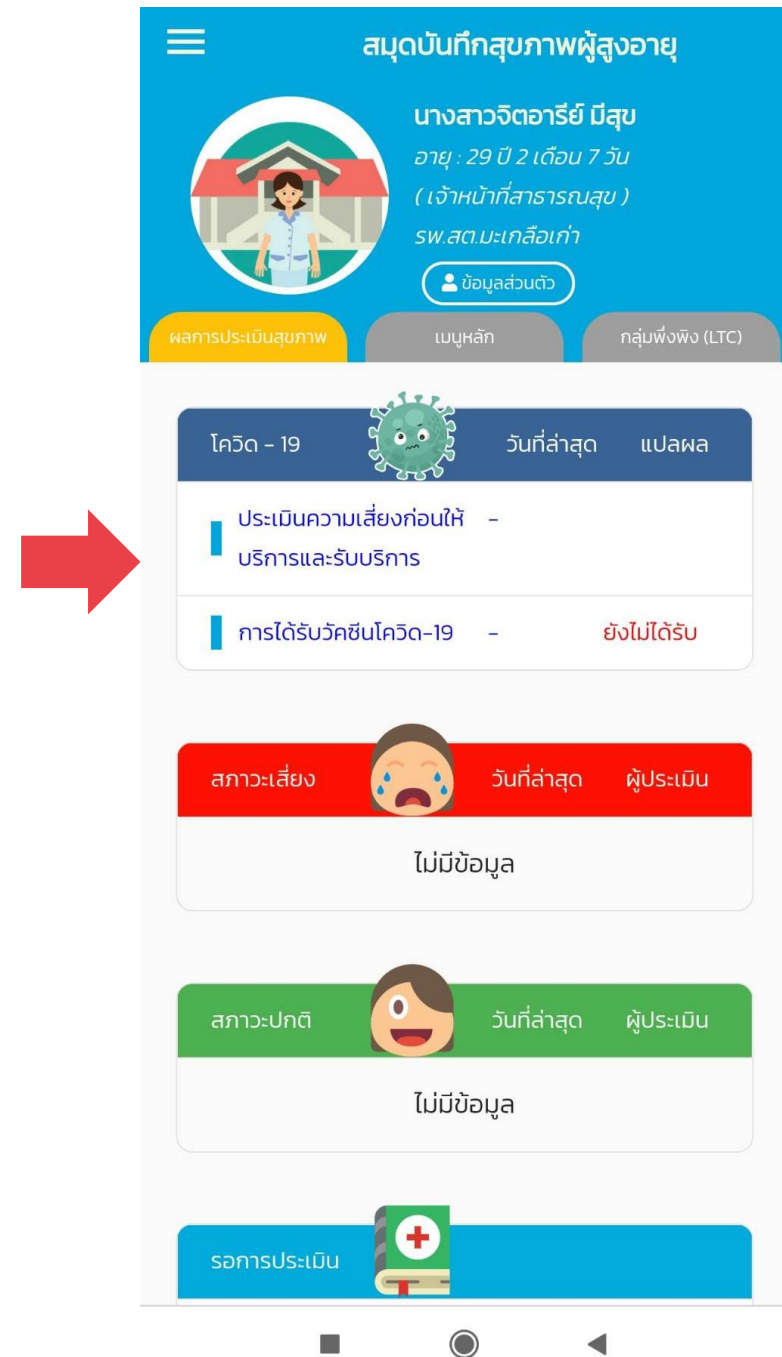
สมุดบันทึกสุขภาพผู้สูงอายุ

นางสาวจิตอารีย์ มีสุข
อายุ : 29 ปี 2 เดือน 7 วัน
( เจ้าหน้าที่สาธารณสุข )
รพ.สต.มะเกลือเก่า
ข้อมูลส่วนตัว

ผลการประเมินสุขภาพ
เมนูหลัก
กลุ่มพึ่งพิง (LTC)

| โควิด - 19 | วันที่ล่าสุด | แปลผล |
|---|---|---|
| ประเมินความเสี่ยงก่อนให้บริการและรับบริการ | - | |
| การได้รับวัคซีนโควิด-19 | - | ยังไม่ได้รับ |

| สภาวะเสี่ยง | วันที่ล่าสุด | ผู้ประเมิน |
|---|---|---|
| ไม่มีข้อมูล | | |

| สภาวะปกติ | วันที่ล่าสุด | ผู้ประเมิน |
|---|---|---|
| ไม่มีข้อมูล | | |

รอการประเมิน